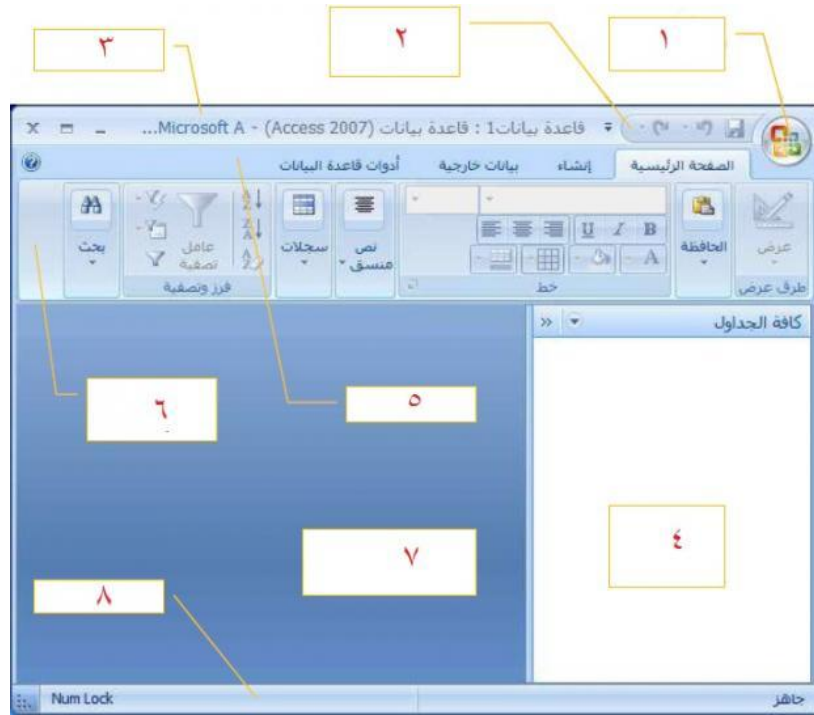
٣

٢

١

قاعدة بيانات1 : قاعدة بيانات (Access 2007) - Microsoft A...

الصفحة الرئيسية
إنشاء
بيانات خارجية
أدوات قاعدة البيانات

عرض
طرق عرض
الحافظة
B
I
U
A
خط
نص منسق
سجلات
عامل تصفية
فرز وتصفية
بحث

كافة الجداول

٦

٥

٤

٧

٨

جاهز
Num Lock